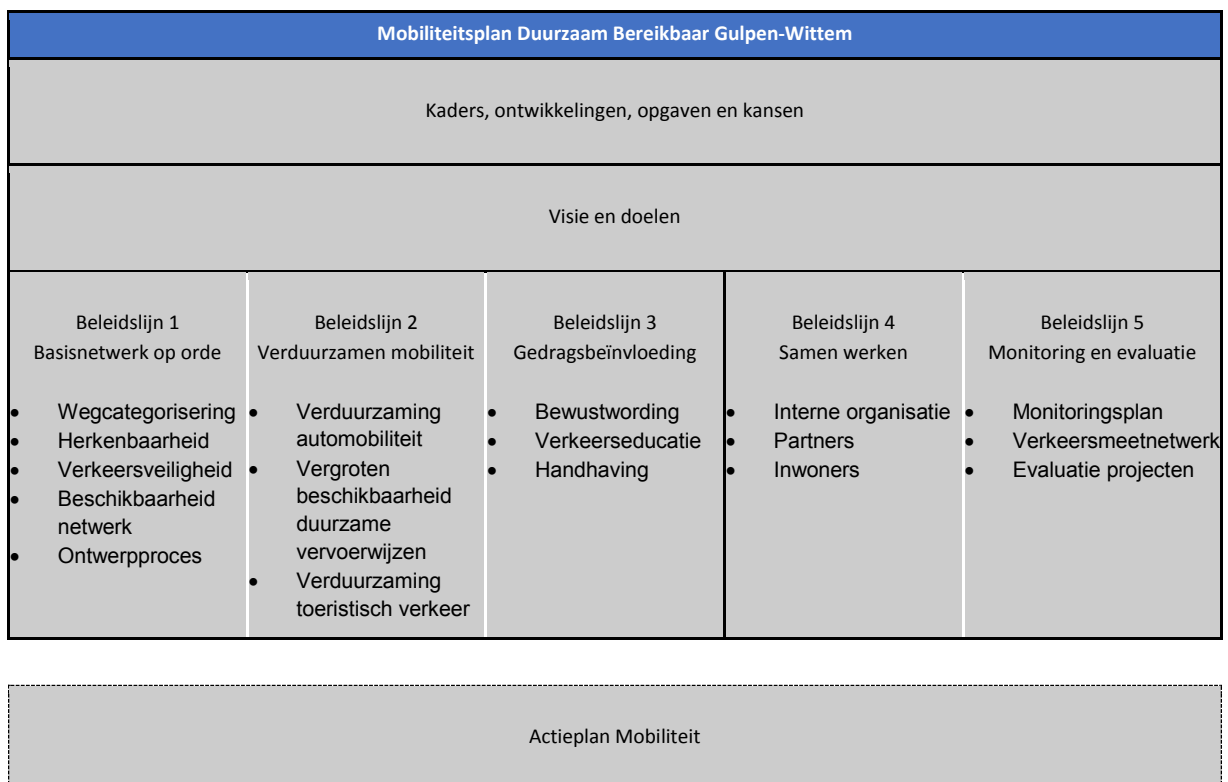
Mobiliteitsplan Duurzaam Bereikbaar Gulpen-Wittem

Kaders, ontwikkelingen, opgaven en kansen

Visie en doelen

| Beleidslijn 1 Basisnetwerk op orde | Beleidslijn 2 Verduurzamen mobiliteit | Beleidslijn 3 Gedragsbeïnvloeding | Beleidslijn 4 Samen werken | Beleidslijn 5 Monitoring en evaluatie |
|---|---|---|---|---|
| • Wegcategorisering • Herkenbaarheid • Verkeersveiligheid • Beschikbaarheid netwerk • Ontwerpproces | • Verduurzaming automobiliteit • Vergroten beschikbaarheid duurzame vervoerwijzen • Verduurzaming toeristisch verkeer | • Bewustwording • Verkeerseducatie • Handhaving | • Interne organisatie • Partners • Inwoners | • Monitoringsplan • Verkeersmeetnetwerk • Evaluatie projecten |

Actieplan Mobiliteit